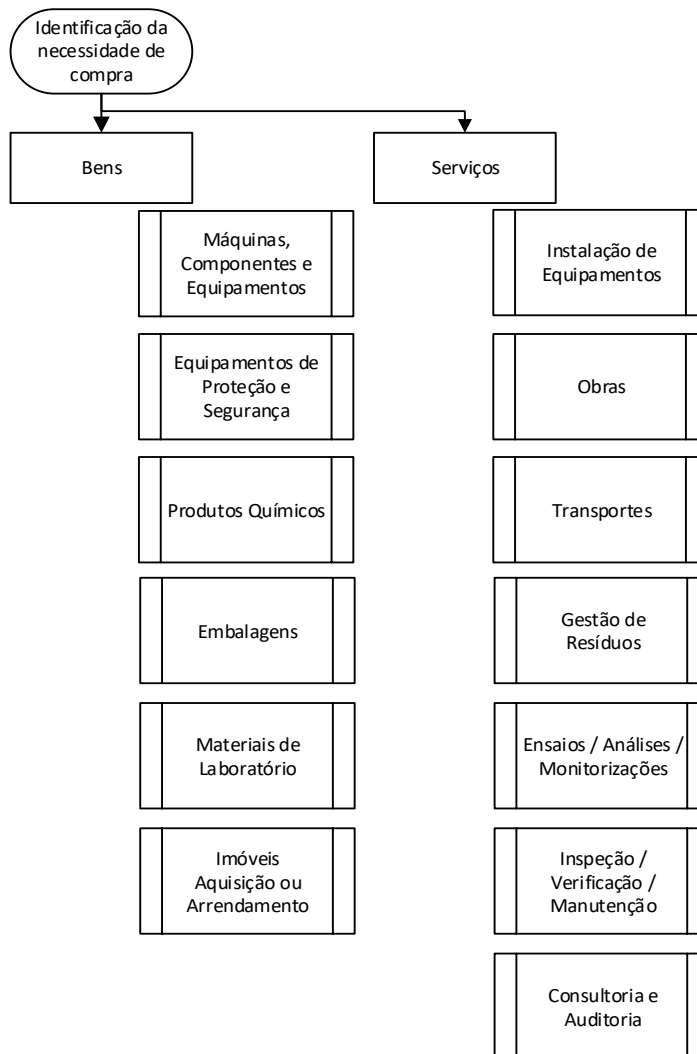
Identificação da necessidade de compra

Bens

Máquinas, Componentes e Equipamentos

Equipamentos de Proteção e Segurança

Produtos Químicos

Embalagens

Materiais de Laboratório

Imóveis Aquisição ou Arrendamento

Serviços

Instalação de Equipamentos

Obras

Transportes

Gestão de Resíduos

Ensaios / Análises / Monitorizações

Inspeção / Verificação / Manutenção

Consultoria e Auditoria